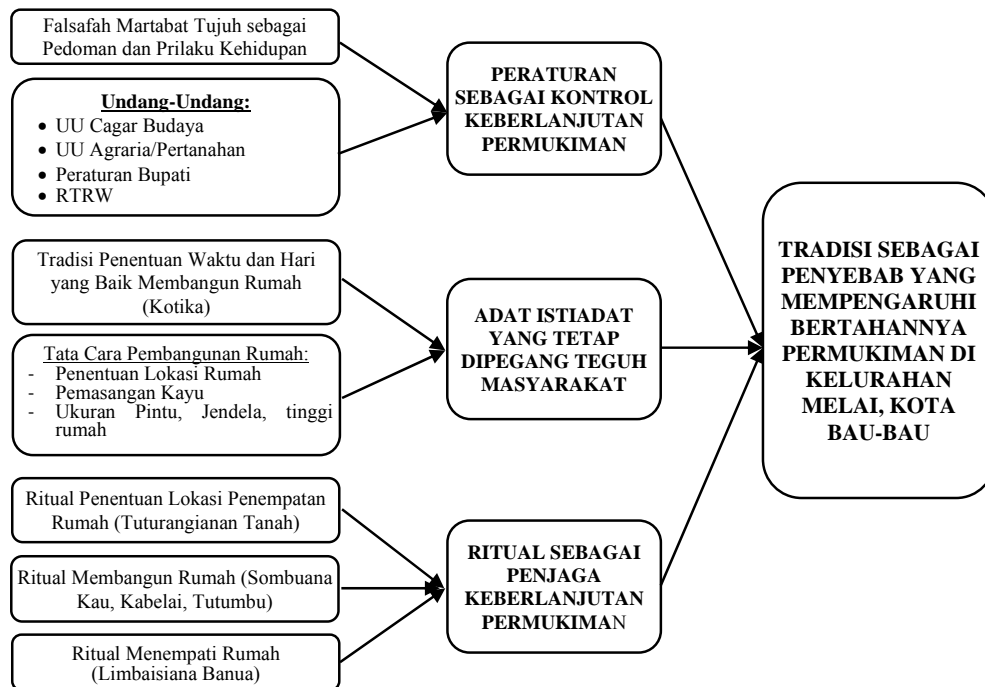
Falsafah Martabat Tujuh sebagai Pedoman dan Prilaku Kehidupan

Undang-Undang:
• UU Cagar Budaya
• UU Agraria/Pertanahan
• Peraturan Bupati
• RTRW

PERATURAN SEBAGAI KONTROL KEBERLANJUTAN PERMUKIMAN

Tradisi Penentuan Waktu dan Hari yang Baik Membangun Rumah (Kotika)

Tata Cara Pembangunan Rumah:
- Penentuan Lokasi Rumah
- Pemasangan Kayu
- Ukuran Pintu, Jendela, tinggi rumah

ADAT ISTIADAT YANG TETAP DIPEGANG TEGUH MASYARAKAT

Ritual Penentuan Lokasi Penempatan Rumah (Tuturangianan Tanah)

Ritual Membangun Rumah (Sombuana Kau, Kabelai, Tutumbu)

Ritual Menempati Rumah (Limbaisiana Banua)

RITUAL SEBAGAI PENJAGA KEBERLANJUTAN PERMUKIMAN

TRADISI SEBAGAI PENYEBAB YANG MEMPENGARUHI BERTAHANNYA PERMUKIMAN DI KELURAHAN MELAI, KOTA BAU-BAU